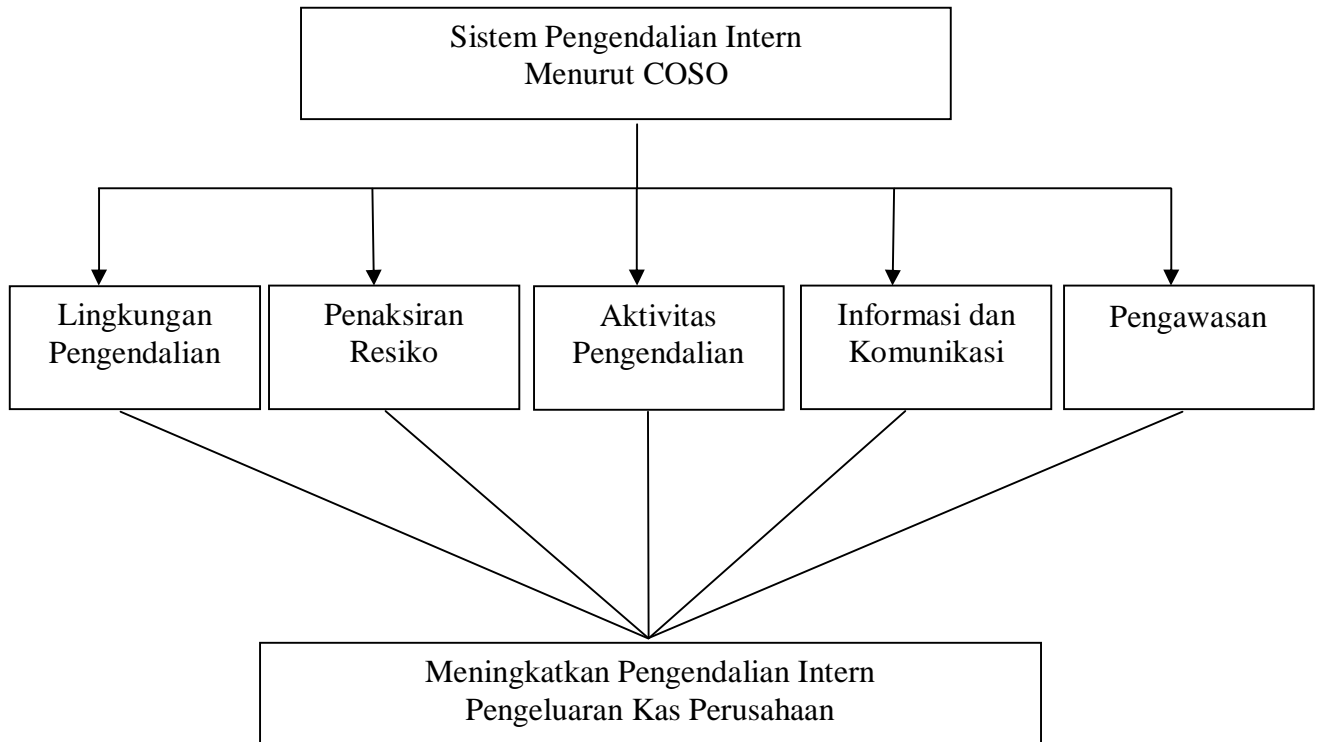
Sistem Pengendalian Intern
Menurut COSO

Lingkungan Pengendalian

Penaksiran Resiko

Aktivitas Pengendalian

Informasi dan Komunikasi

Pengawasan

Meningkatkan Pengendalian Intern
Pengeluaran Kas Perusahaan